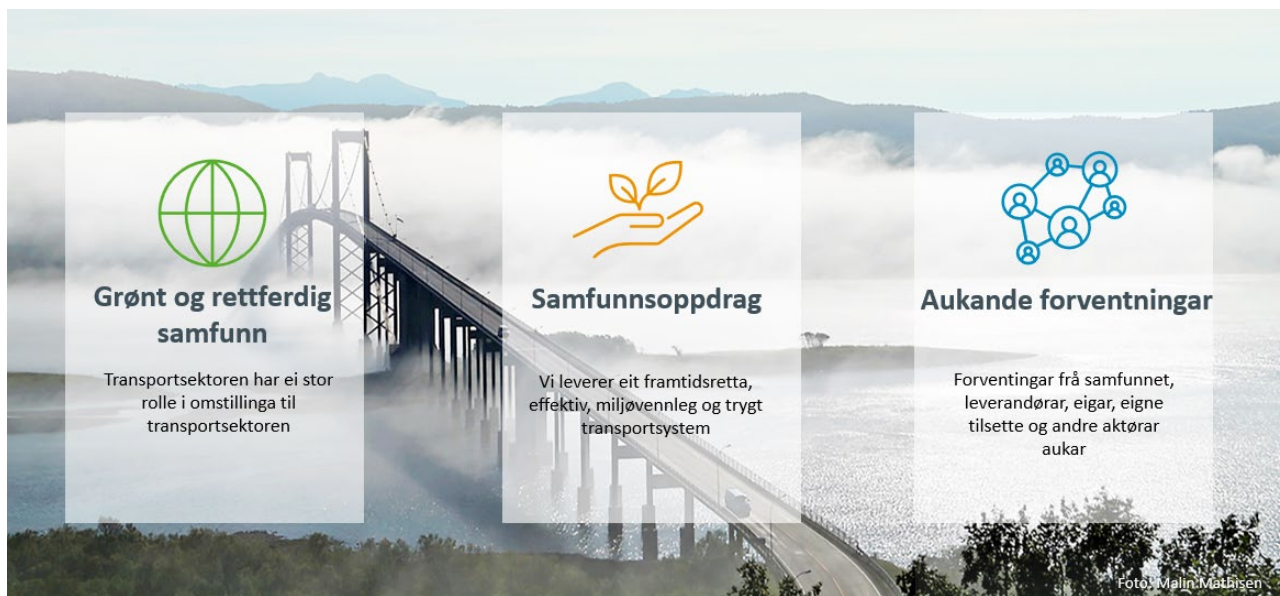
Grønt og rettferdig samfunn

Transportsektoren har ei stor rolle i omstillinga til transportsektoren

Samfunnsoppdrag

Vi leverer eit framtidsretta, effektiv, miljøvennleg og trygt transportsystem

Aukande forventningar

Forventingar frå samfunnet, leverandørar, eigar, eigne tilsette og andre aktørar aukar

Foto: Malin Mathisen